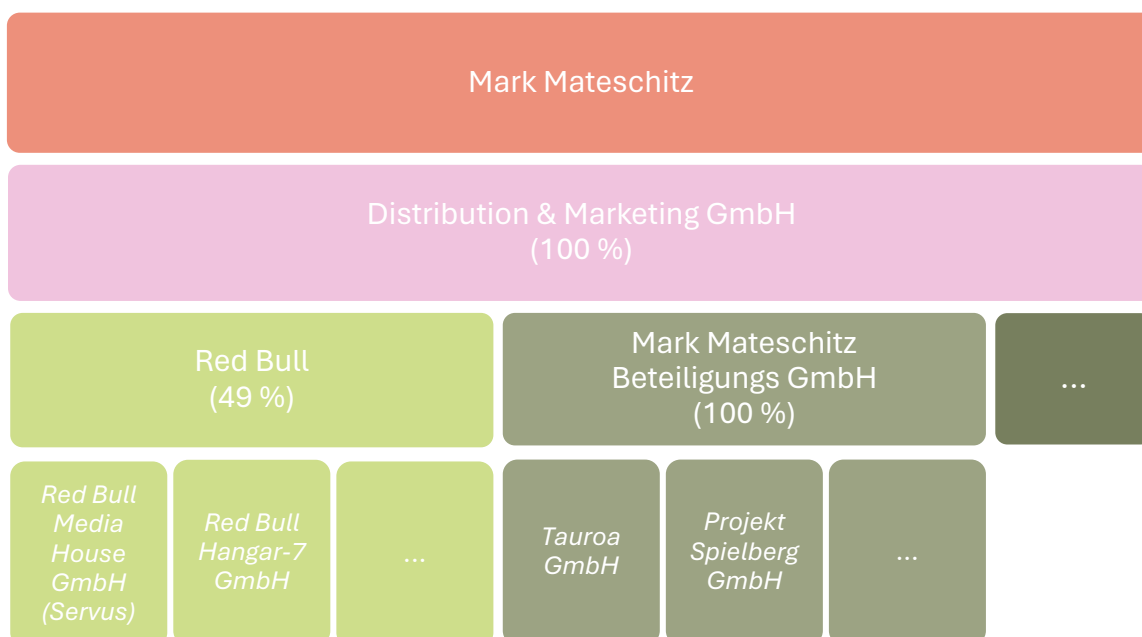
Mark Mateschitz

Distribution & Marketing GmbH
(100 %)

Red Bull
(49 %)

Mark Mateschitz
Beteiligungs GmbH
(100 %)

...

Red Bull Media House GmbH (Servus)

Red Bull Hangar-7 GmbH

...

Tauroa GmbH

Projekt Spielberg GmbH

...